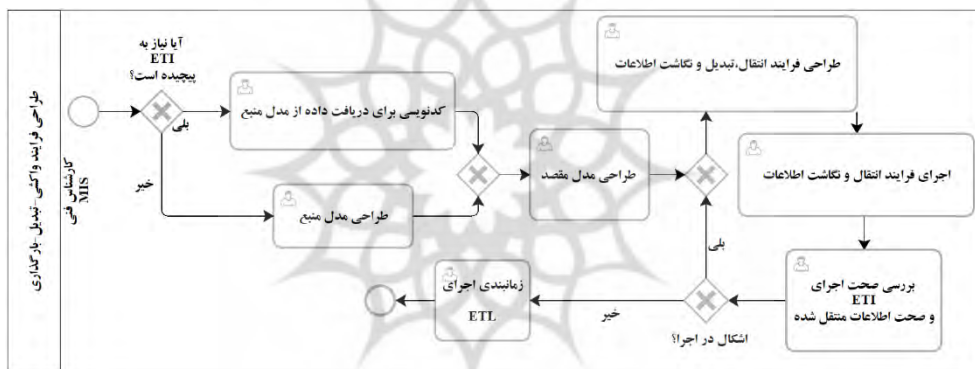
طراحی فرایند واکشی-تبدیل-بارگذاری

کارشناس فنی MIS

آیا نیاز به ETI پیچیده است؟

بلی

خیر

کدنویسی برای دریافت داده از مدل منبع

طراحی مدل منبع

طراحی مدل مقصد

طراحی فرایند انتقال،تبدیل و نگاشت اطلاعات

اجرای فرایند انتقال و نگاشت اطلاعات

بررسی صحت اجرای ETI و صحت اطلاعات منتقل شده

اشکال در اجرا؟

بلی

خیر

زمانبندی اجرای ETL